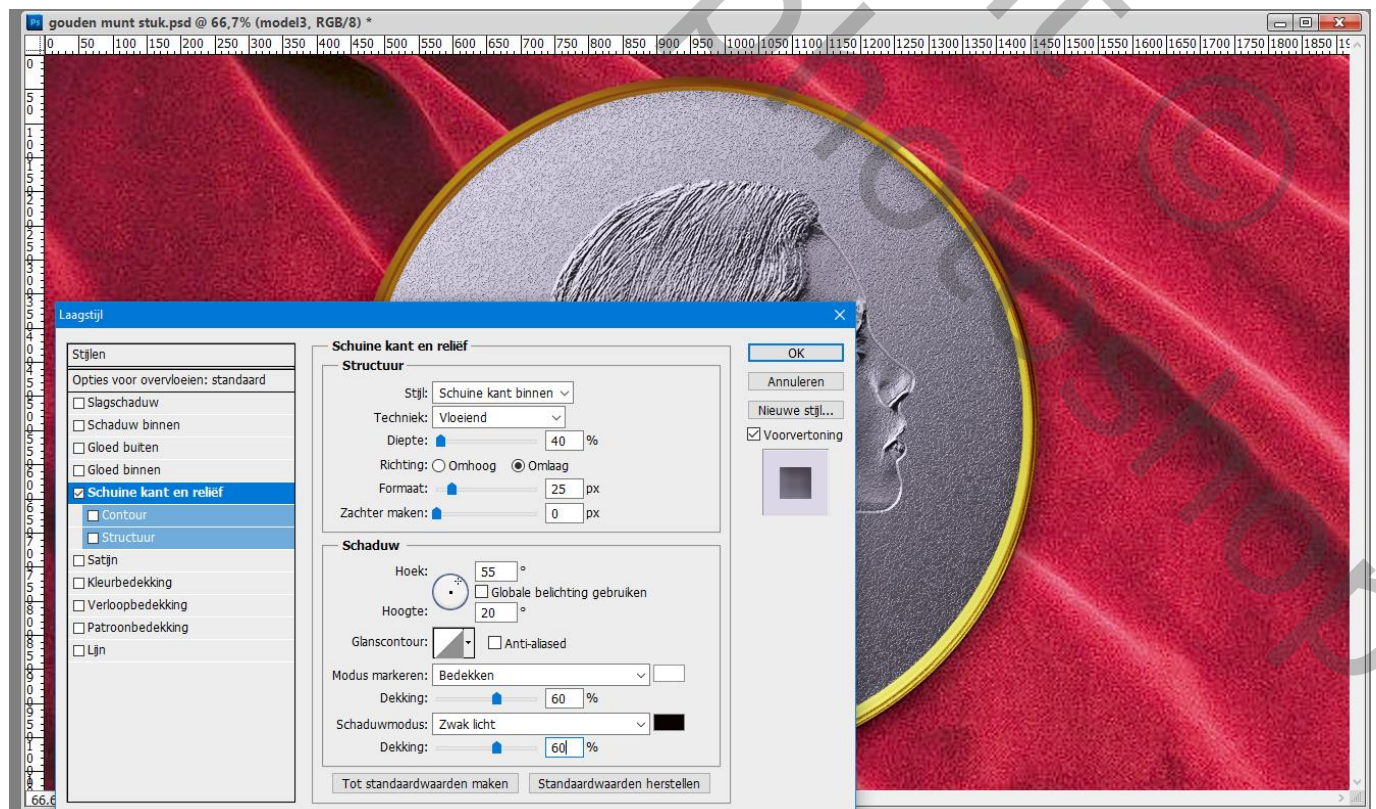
Ps gouden munt stuk.psd @ 66,7% (model3, RGB/8) *

0 50 100 150 200 250 300 350 400 450 500 550 600 650 700 750 800 850 900 950 1000 1050 1100 1150 1200 1250 1300 1350 1400 1450 1500 1550 1600 1650 1700 1750 1800 1850

Laagstijl

Stijlen
Opties voor overvloeien: standaard
Slagschaduw
Schaduw binnen
Gloed buiten
Gloed binnen
Schuine kant en reliëf
Contour
Structuur
Satijn
Kleurbedekking
Verloopbedekking
Patroonbedekking
Lijn

Schuine kant en reliëf
Structuur
Stijl: Schuine kant binnen
Techniek: Vloeiend
Diepte: 40 %
Richting: Omhoog Omlaag
Formaat: 25 px
Zachter maken: 0 px

Schaduw
Hoek: 55 °
Globale belichting gebruiken
Hoogte: 20 °
Glanscontour: Anti-aliased
Modus markeren: Bedekken
Dekking: 60 %
Schaduwmodus: Zwak licht
Dekking: 60 %

Tot standaardwaarden maken Standaardwaarden herstellen

OK
Annuleren
Nieuwe stijl...
Voorvertoning

66.6